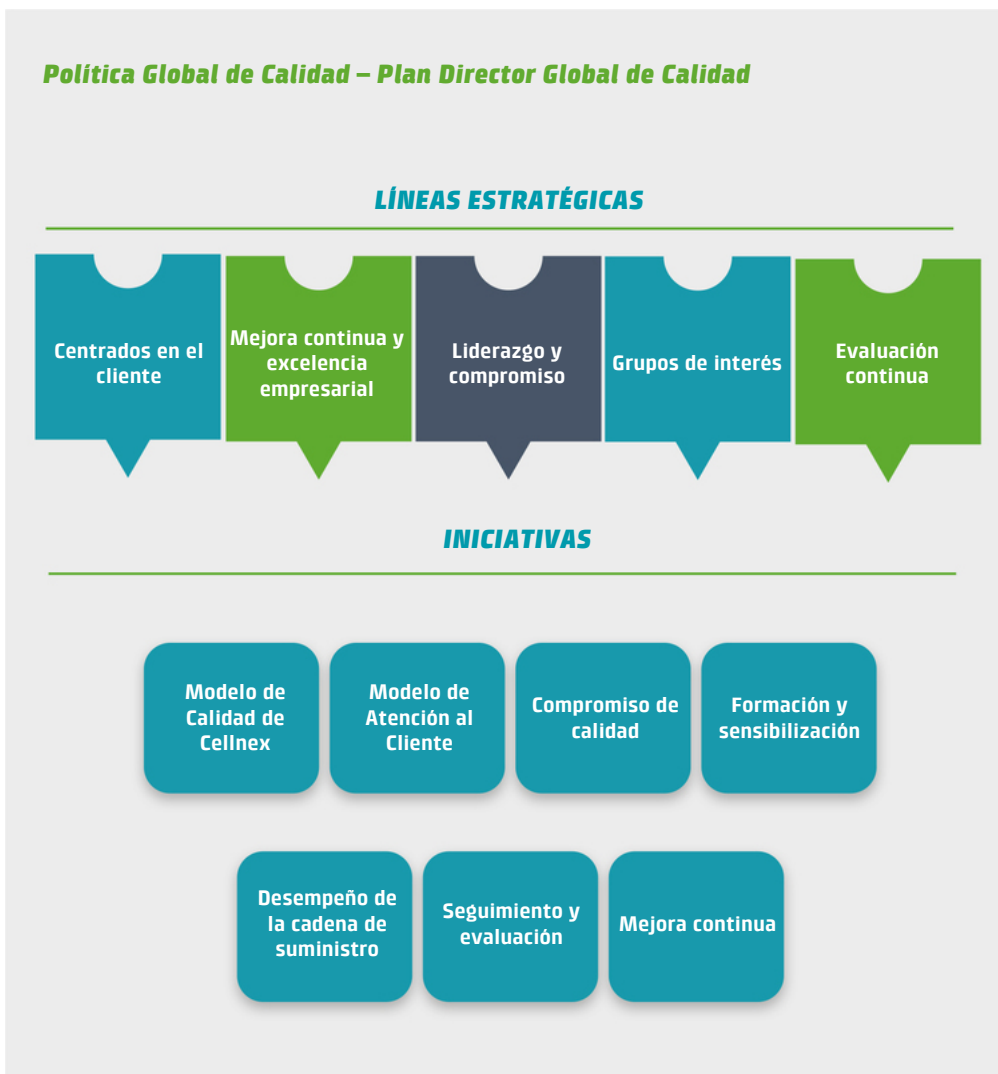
Política Global de Calidad – Plan Director Global de Calidad

LÍNEAS ESTRATÉGICAS

Centrados en el cliente

Mejora continua y excelencia empresarial

Liderazgo y compromiso

Grupos de interés

Evaluación continua

INICIATIVAS

Modelo de Calidad de Cellnex

Modelo de Atención al Cliente

Compromiso de calidad

Formación y sensibilización

Desempeño de la cadena de suministro

Seguimiento y evaluación

Mejora continua